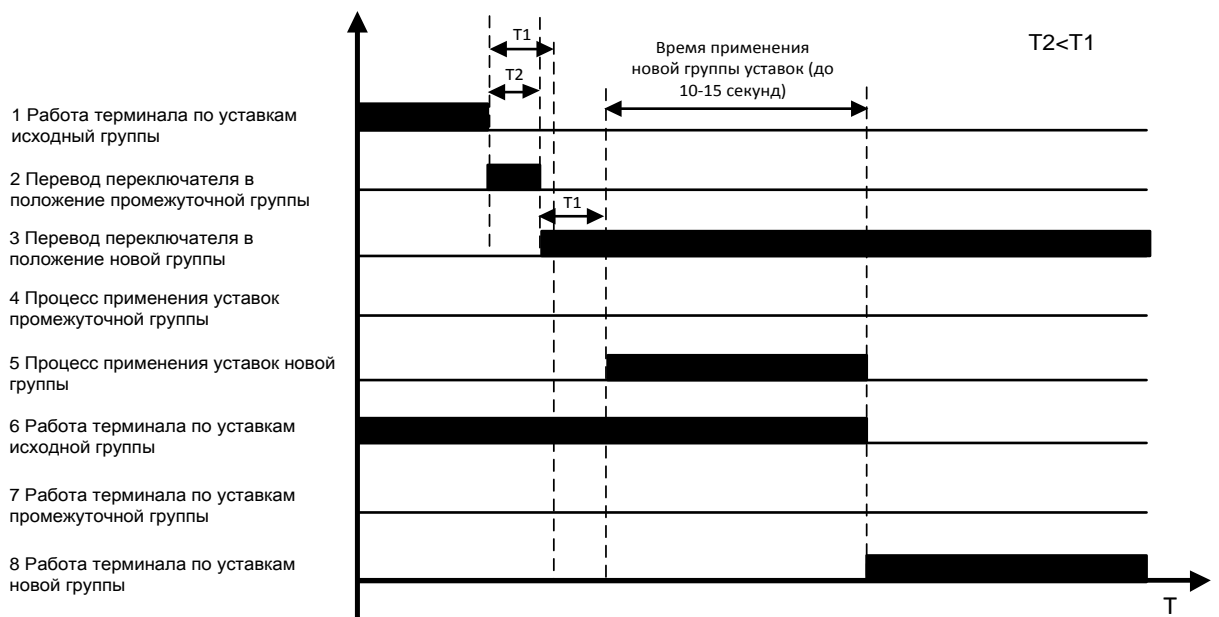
T1

T2

Время применения новой группы уставок (до 10-15 секунд)

T2<T1

1 Работа терминала по уставкам исходный группы

2 Перевод переключателя в положение промежуточной группы

T1

3 Перевод переключателя в положение новой группы

4 Процесс применения уставок промежуточной группы

5 Процесс применения уставок новой группы

6 Работа терминала по уставкам исходной группы

7 Работа терминала по уставкам промежуточной группы

8 Работа терминала по уставкам новой группы

T